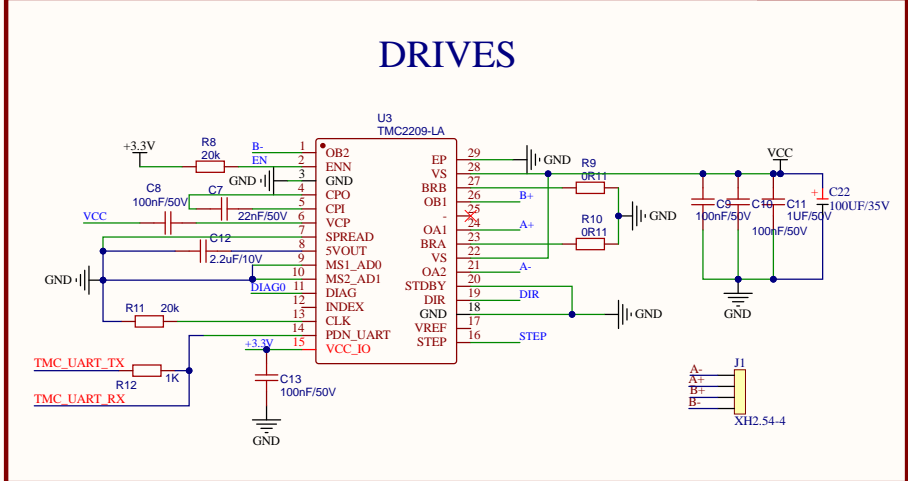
DRIVES

U3
TMC2209-LA

+3.3V
R8
20k
B-
EN
1 OB2
2 ENN
GND 3 GND
C8 4 CPO
100nF/50V C7
5 CPI
22nF/50V
VCC 6 VCP
C12 7 SPREAD
8 5VOUT
2.2uF/10V 9 MS1_AD0
GND 10 MS2_AD1
DIAG0 11 DIAG
12 INDEX
R11 20k 13 CLK
14 PDN_UART
+3.3V 15 VCC_IO

TMC_UART_TX
R12 1K
TMC_UART_RX
C13
100nF/50V
GND

EP 29
VS 28
BRB 27
OB1 26
- 25
OA1 24
BRA 23
VS 22
OA2 21
STDBY 20
DIR 19
GND 18
VREF 17
STEP 16

GND
R9
0R11
B+
GND
A+
R10
0R11
A-
DIR
GND
STEP

VCC
C9
100nF/50V
C10
100nF/50V
C11
1UF/50V
C22
100UF/35V
GND

J1
A-
A+
B+
B-
XH2.54-4